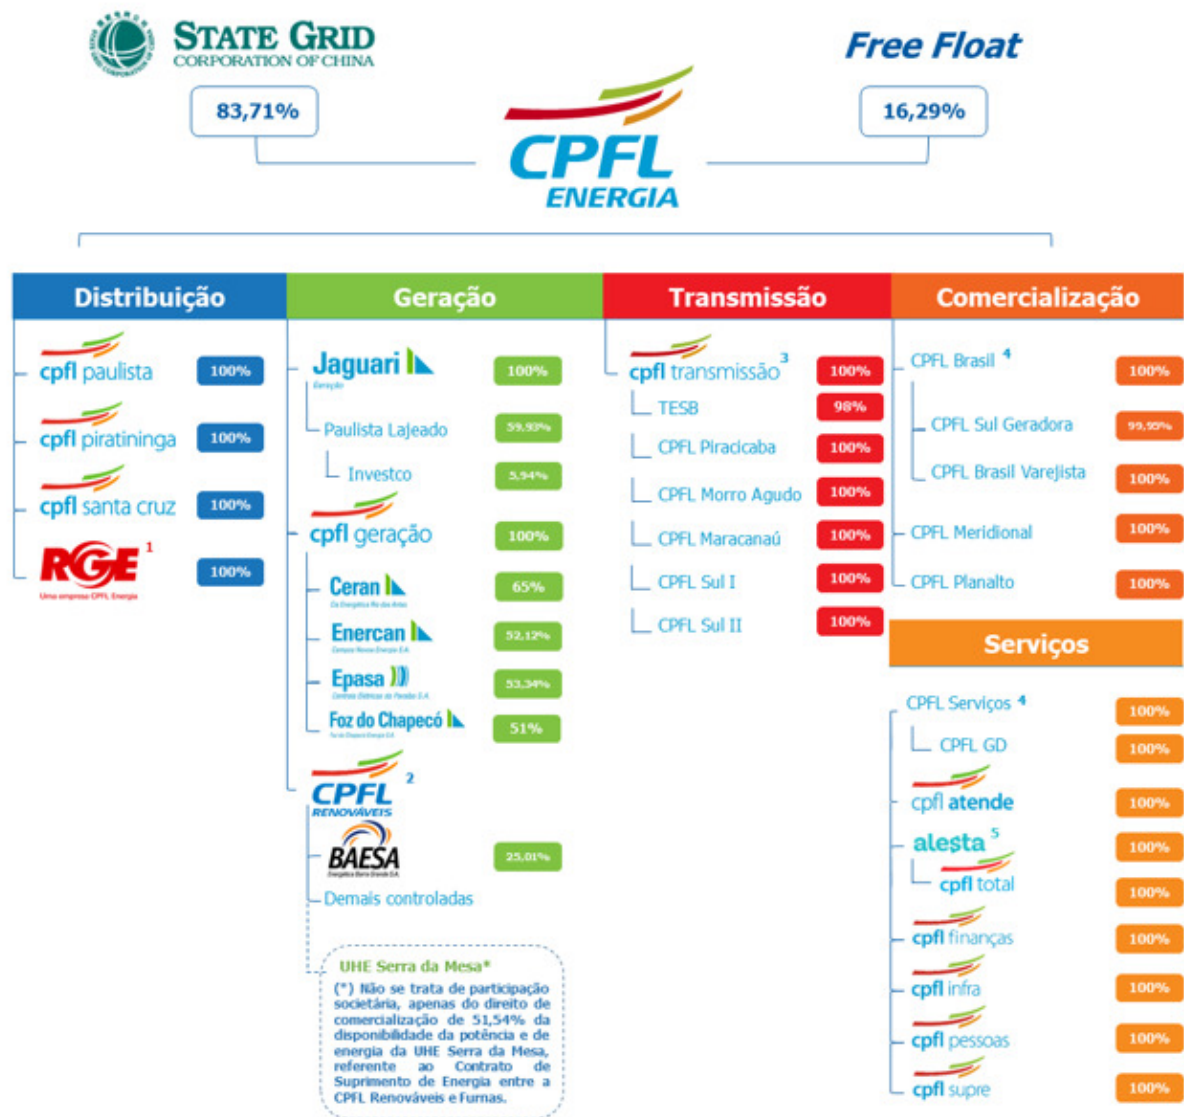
STATE GRID
CORPORATION OF CHINA

83,71%

Free Float

16,29%

CPFL ENERGIA

| Distribuição | Geração | Transmissão | Comercialização |
|---|---|---|---|

cpfl paulista 100%
cpfl piratininga 100%
cpfl santa cruz 100%
RGE $^1$ Uma empresa CPFL Energia 100%

Jaguari Geração 100%
Paulista Lajeado 59,93%
Investco 5,94%
cpfl geração 100%
Ceran 65%
Enercan 52,12%
Epasa 53,34%
Foz do Chapecó 51%
CPFL RENOVÁVEIS $^2$
BAESA 25,01%
Demais controladas

UHE Serra da Mesa*
(*) Não se trata de participação societária, apenas do direito de comercialização de 51,54% da disponibilidade da potência e de energia da UHE Serra da Mesa, referente ao Contrato de Suprimento de Energia entre a CPFL Renováveis e Furnas.

cpfl transmissão $^3$ 100%
TESB 98%
CPFL Piracicaba 100%
CPFL Morro Agudo 100%
CPFL Maracanaú 100%
CPFL Sul I 100%
CPFL Sul II 100%

CPFL Brasil $^4$ 100%
CPFL Sul Geradora 99,95%
CPFL Brasil Varejista 100%
CPFL Meridional 100%
CPFL Planalto 100%

Serviços
CPFL Serviços $^4$ 100%
CPFL GD 100%
cpfl atende 100%
alesta $^5$ 100%
cpfl total 100%
cpfl finanças 100%
cpfl infra 100%
cpfl pessoas 100%
cpfl supre 100%